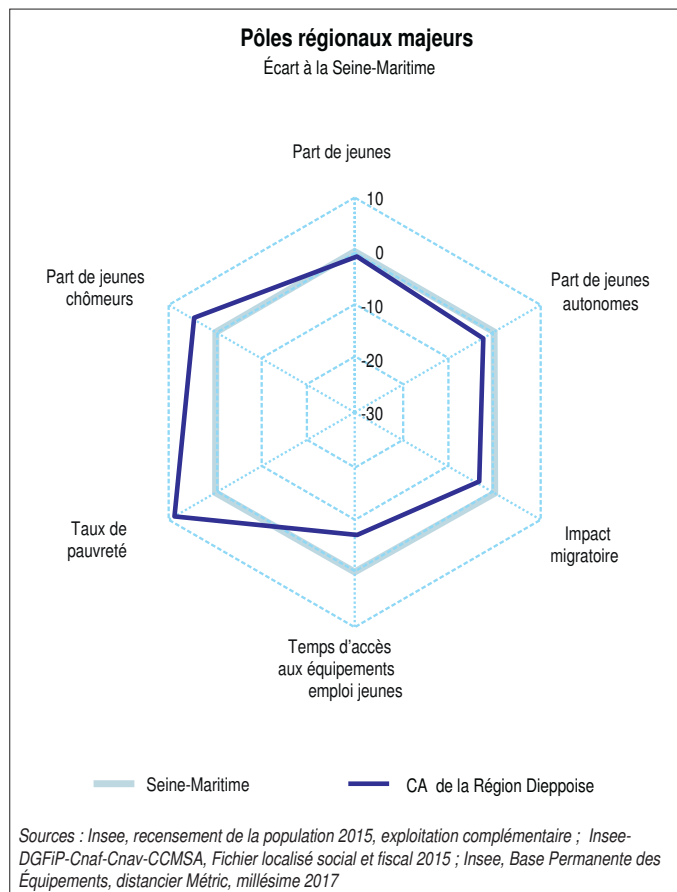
Pôles régionaux majeurs
Écart à la Seine-Maritime

Part de jeunes

10
0
-10
-20
-30

Part de jeunes autonomes

Impact migratoire

Temps d'accès aux équipements emploi jeunes

Taux de pauvreté

Part de jeunes chômeurs

Seine-Maritime
CA de la Région Dieppoise

Sources : Insee, recensement de la population 2015, exploitation complémentaire ; Insee-DGFiP-Cnaf-Cnav-CCMSA, Fichier localisé social et fiscal 2015 ; Insee, Base Permanente des Équipements, distancier Métric, millésime 2017